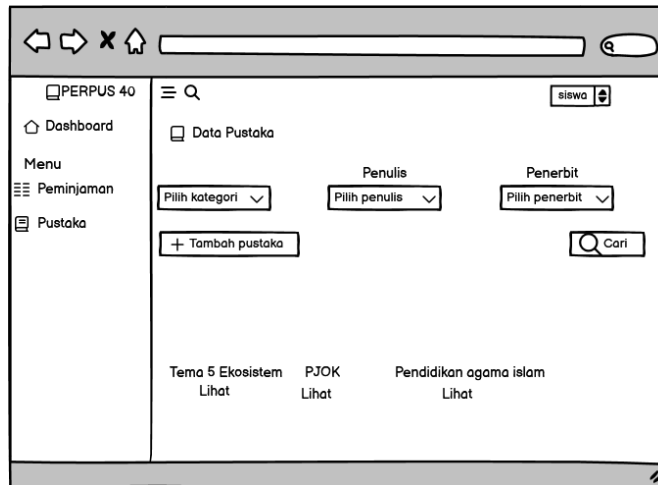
PERPUS 40
Dashboard
Menu
Peminjaman
Pustaka

siswa

Data Pustaka

Penulis
Penerbit

Pilih kategori
Pilih penulis
Pilih penerbit

+ Tambah pustaka
Cari

Tema 5 Ekosistem
Lihat
PJOK
Lihat
Pendidikan agama islam
Lihat